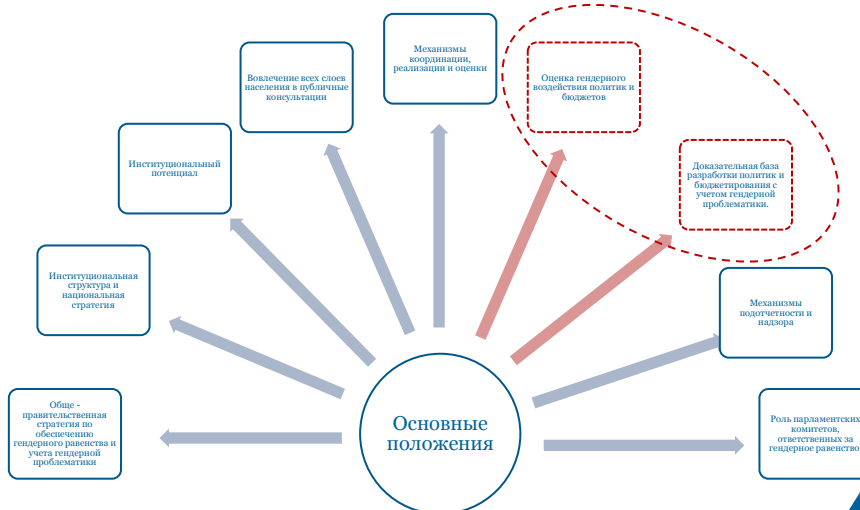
Механизмы координации, реализации и оценки

Вовлечение всех слоев населения в публичные консультации

Оценка гендерного воздействия политик и бюджетов

Институциональный потенциал

Доказательная база разработки политик и бюджетирования с учетом гендерной проблематики.

Институциональная структура и национальная стратегия

Механизмы подотчетности и надзора

Обще - правительственная стратегия по обеспечению гендерного равенства и учета гендерной проблематики

Основные положения

Роль парламентских комитетов, ответственных за гендерное равенство